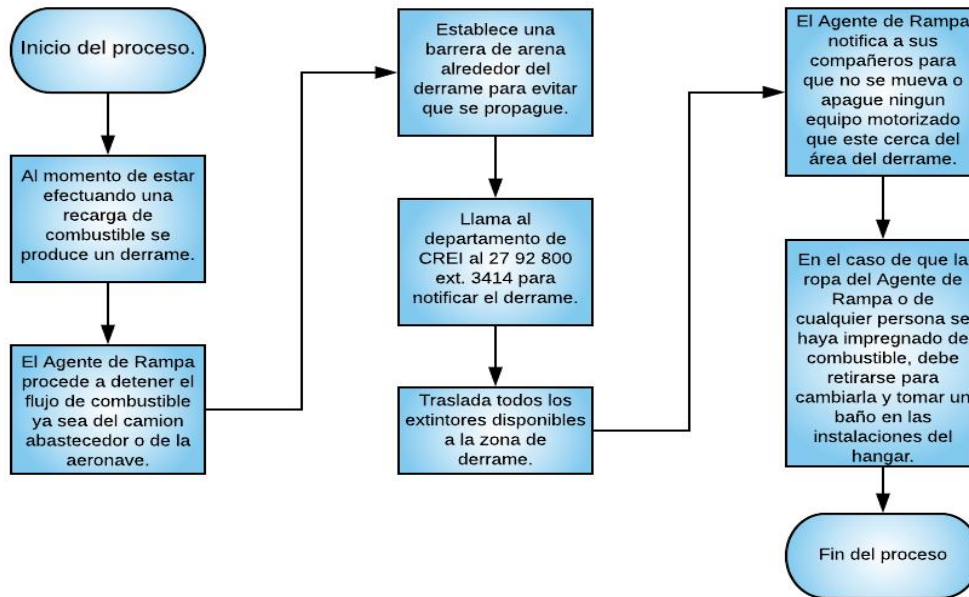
Inicio del proceso.

Al momento de estar efectuando una recarga de combustible se produce un derrame.

El Agente de Rampa procede a detener el flujo de combustible ya sea del camion abastecedor o de la aeronave.

Establece una barrera de arena alrededor del derrame para evitar que se propague.

Llama al departamento de CREI al 27 92 800 ext. 3414 para notificar el derrame.

Traslada todos los extintores disponibles a la zona de derrame.

El Agente de Rampa notifica a sus compañeros para que no se mueva o apague ningun equipo motorizado que este cerca del área del derrame.

En el caso de que la ropa del Agente de Rampa o de cualquier persona se haya impregnado de combustible, debe retirarse para cambiarla y tomar un baño en las instalaciones del hangar.

Fin del proceso